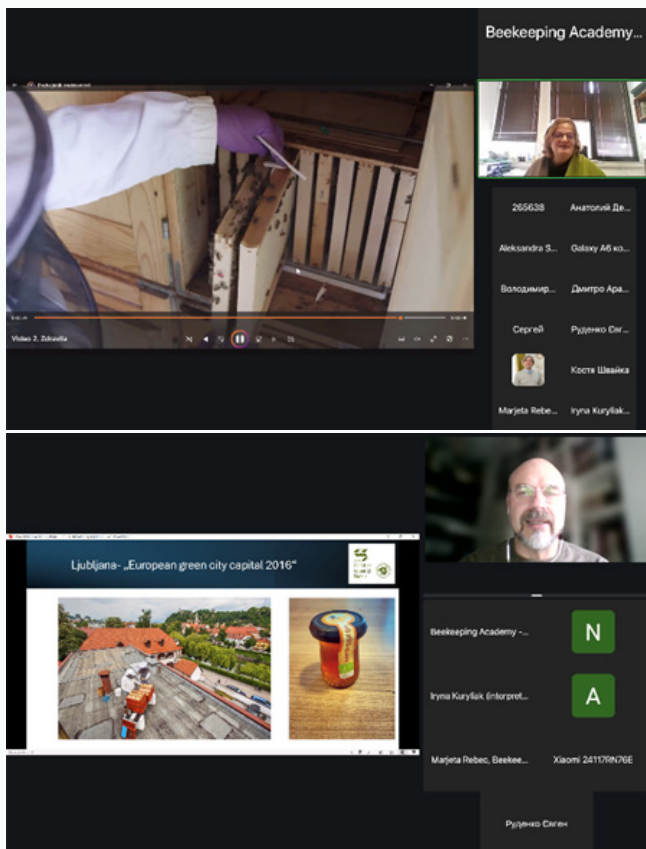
Beekeeping Academy...

Video 2. Zdravlia

265638
Анатолий Де...
Aleksandra S...
Galaxy A6 ко...
Володимир...
Дмитро Ара...
Сергей
Руденко Євге...
Костя Швайка
Marjeta Rebe...
Iryna Kuryllak...

Ljubljana- „European green city capital 2016"

Beekeeping Academy -...
N
Iryna Kuryllak (interpret...
A
Marjeta Rebec, Beekee...
Xiaomi 24117RN76E
Руденко Євген